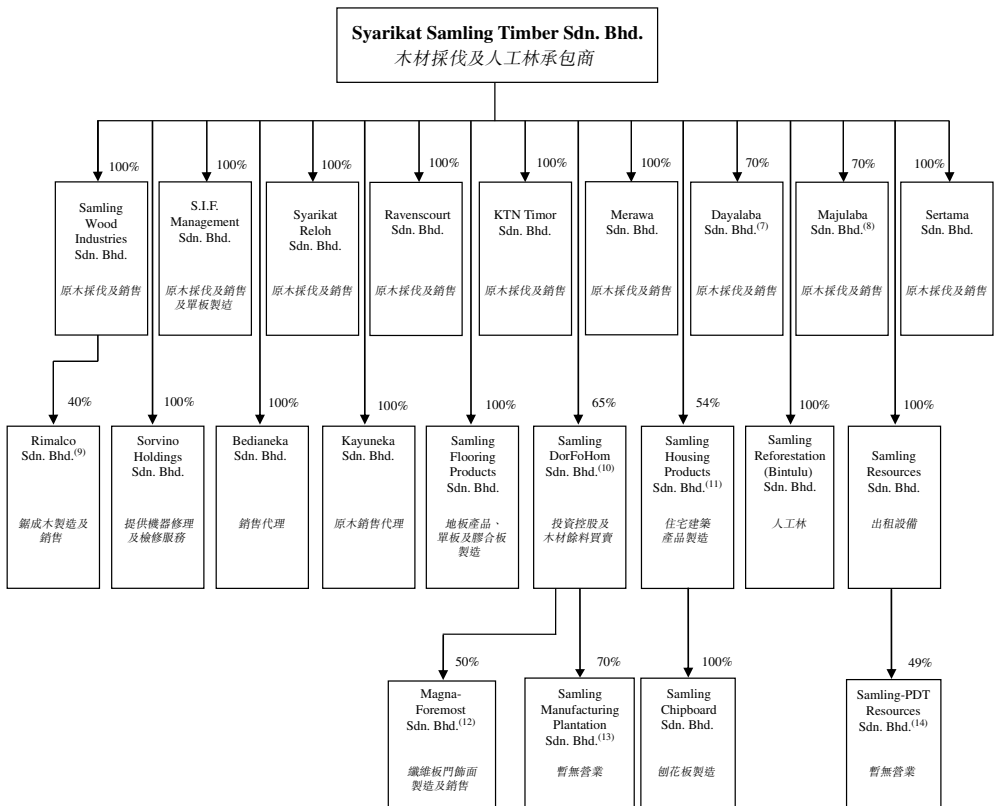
Syarikat Samling Timber Sdn. Bhd.
木材採伐及人工林承包商

100%
Samling Wood Industries Sdn. Bhd.
原木採伐及銷售

100%
S.I.F. Management Sdn. Bhd.
原木採伐及銷售及單板製造

100%
Syarikat Reloh Sdn. Bhd.
原木採伐及銷售

100%
Ravenscourt Sdn. Bhd.
原木採伐及銷售

100%
KTN Timor Sdn. Bhd.
原木採伐及銷售

100%
Merawa Sdn. Bhd.
原木採伐及銷售

70%
Dayalaba Sdn. Bhd.$^{(7)}$
原木採伐及銷售

70%
Majulaba Sdn. Bhd.$^{(8)}$
原木採伐及銷售

100%
Sertama Sdn. Bhd.
原木採伐及銷售

40%
Rimalco Sdn. Bhd.$^{(9)}$
鋸成木製造及銷售

100%
Sorvino Holdings Sdn. Bhd.
提供機器修理及檢修服務

100%
Bedianeka Sdn. Bhd.
銷售代理

100%
Kayuneka Sdn. Bhd.
原木銷售代理

100%
Samling Flooring Products Sdn. Bhd.
地板產品、單板及膠合板製造

65%
Samling DorFoHom Sdn. Bhd.$^{(10)}$
投資控股及木材餘料買賣

54%
Samling Housing Products Sdn. Bhd.$^{(11)}$
住宅建築產品製造

100%
Samling Reforestation (Bintulu) Sdn. Bhd.
人工林

100%
Samling Resources Sdn. Bhd.
出租設備

50%
Magna-Foremost Sdn. Bhd.$^{(12)}$
纖維板門飾面製造及銷售

70%
Samling Manufacturing Plantation Sdn. Bhd.$^{(13)}$
暫無營業

100%
Samling Chipboard Sdn. Bhd.
刨花板製造

49%
Samling-PDT Resources Sdn. Bhd.$^{(14)}$
暫無營業